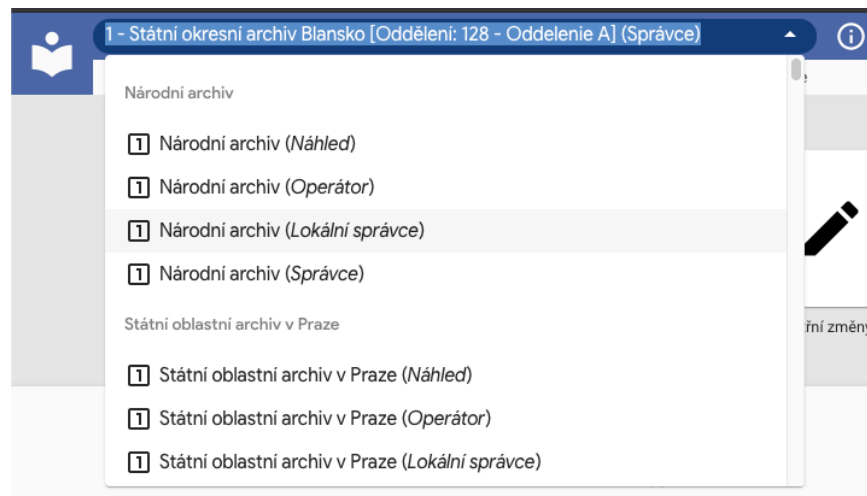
1 - Státní okresní archiv Blansko [Oddělení: 128 - Oddelenie A] (Správce)

Národní archiv

1 Národní archiv (*Náhled*)

1 Národní archiv (*Operátor*)

1 Národní archiv (*Lokální správce*)

1 Národní archiv (*Správce*)

Státní oblastní archiv v Praze

1 Státní oblastní archiv v Praze (*Náhled*)

1 Státní oblastní archiv v Praze (*Operátor*)

1 Státní oblastní archiv v Praze (*Lokální správce*)

ťní změny